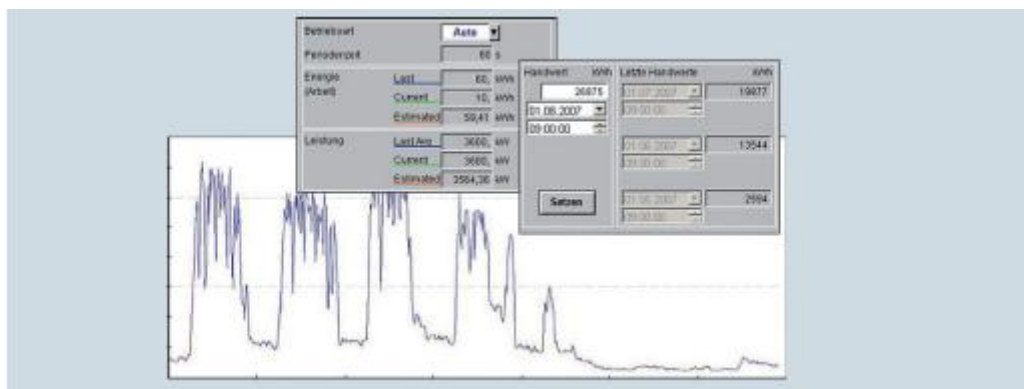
Betriebsart
Auto
Periodenzeit
60 s
Energie (Arbeit)
Last
60, kWh
Current
10, kWh
Estimated
59,41 kWh
Leistung
Last Avg
3600, kW
Current
3600, kW
Estimated
3564,36 kW

Handwert kWh
26875
01.08.2007
09:00:00
Setzen
Letzte Handwerte kWh
01.07.2007
09:00:00
19877
01.06.2007
09:00:00
13544
01.05.2007
09:00:00
2684